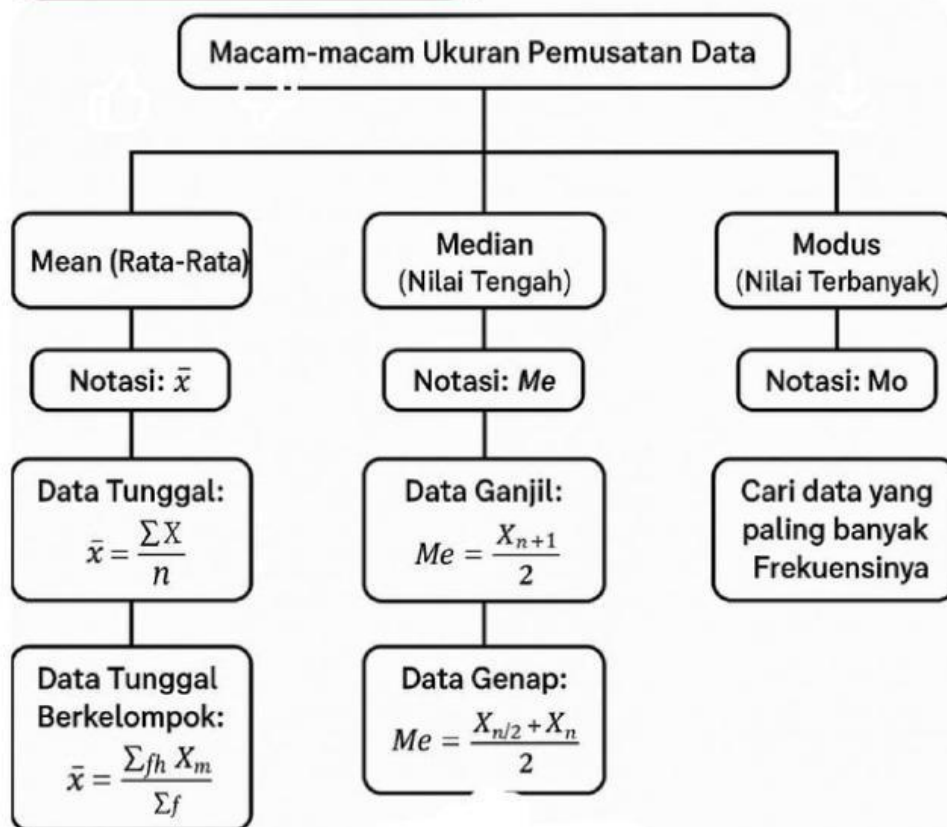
Macam-macam Ukuran Pemusatan Data

Mean (Rata-Rata)

Notasi: $\bar{x}$

Data Tunggal:
$\bar{x} = \frac{\sum X}{n}$

Data Tunggal Berkelompok:
$\bar{x} = \frac{\sum fh \, X_m}{\sum f}$

Median
(Nilai Tengah)

Notasi: *Me*

Data Ganjil:
$Me = \frac{X_{n+1}}{2}$

Data Genap:
$Me = \frac{X_{n/2} + X_n}{2}$

Modus
(Nilai Terbanyak)

Notasi: Mo

Cari data yang paling banyak Frekuensinya